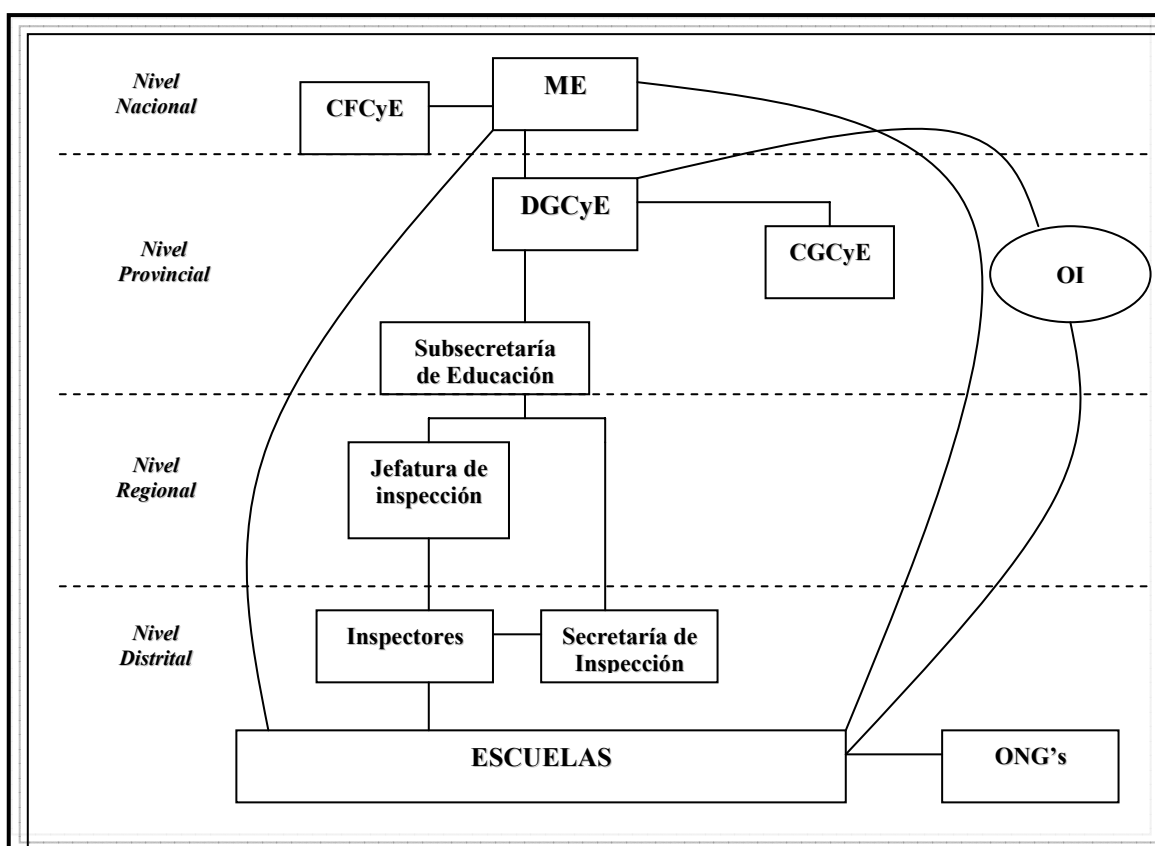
Nivel Nacional

CFCyE

ME

Nivel Provincial

DGCyE

CGCyE

OI

Subsecretaría de Educación

Nivel Regional

Jefatura de inspección

Nivel Distrital

Inspectores

Secretaría de Inspección

ESCUELAS

ONG's